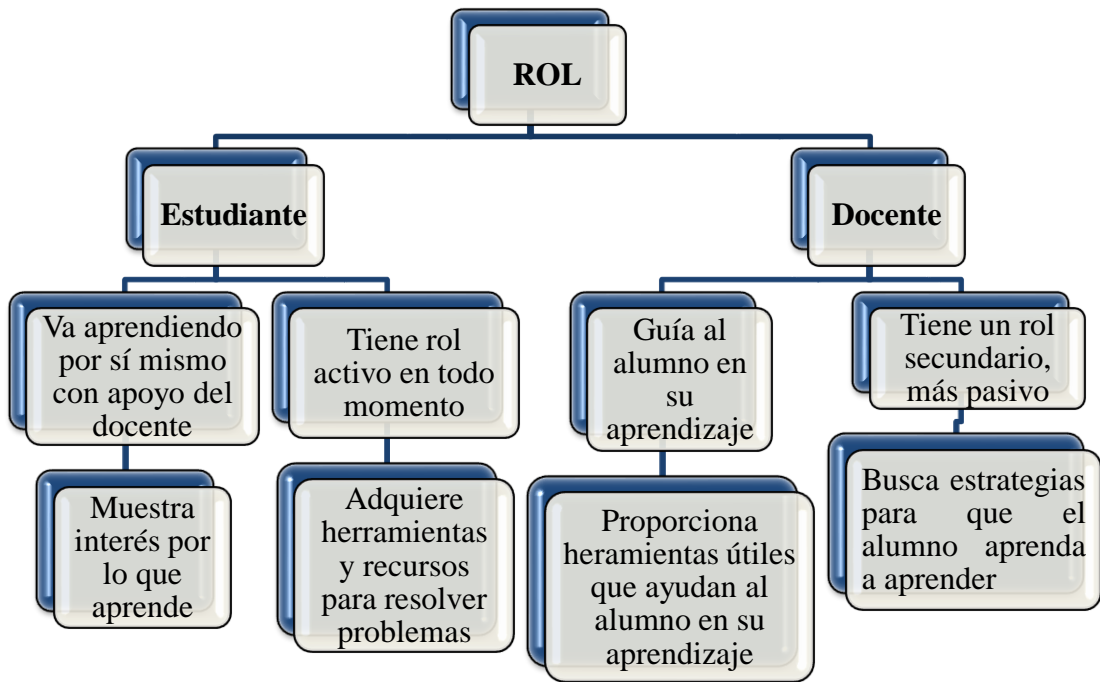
ROL

Estudiante

Va aprendiendo por sí mismo con apoyo del docente

Muestra interés por lo que aprende

Tiene rol activo en todo momento

Adquiere herramientas y recursos para resolver problemas

Docente

Guía al alumno en su aprendizaje

Proporciona heramientas útiles que ayudan al alumno en su aprendizaje

Tiene un rol secundario, más pasivo

Busca estrategias para que el alumno aprenda a aprender